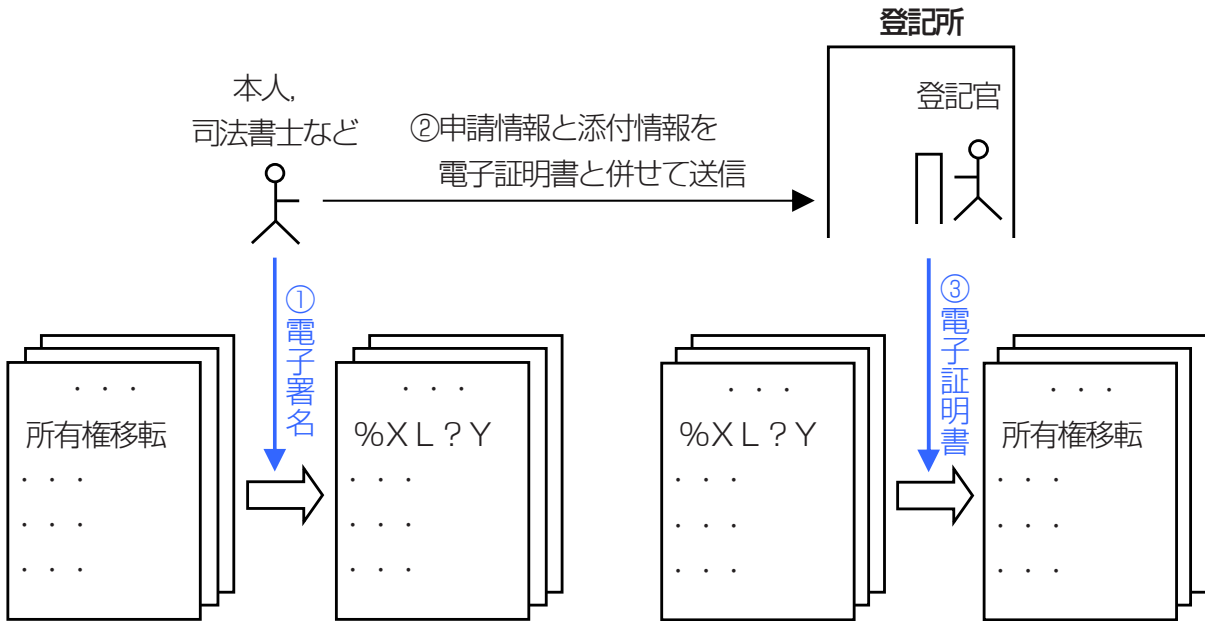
登記所

登記官

本人,
司法書士など

②申請情報と添付情報を
電子証明書と併せて送信

①電子署名

③電子証明書

・・・
所有権移転
・・・
・・・
・・・

・・・
%XL?Y
・・・
・・・
・・・

・・・
%XL?Y
・・・
・・・
・・・

・・・
所有権移転
・・・
・・・
・・・